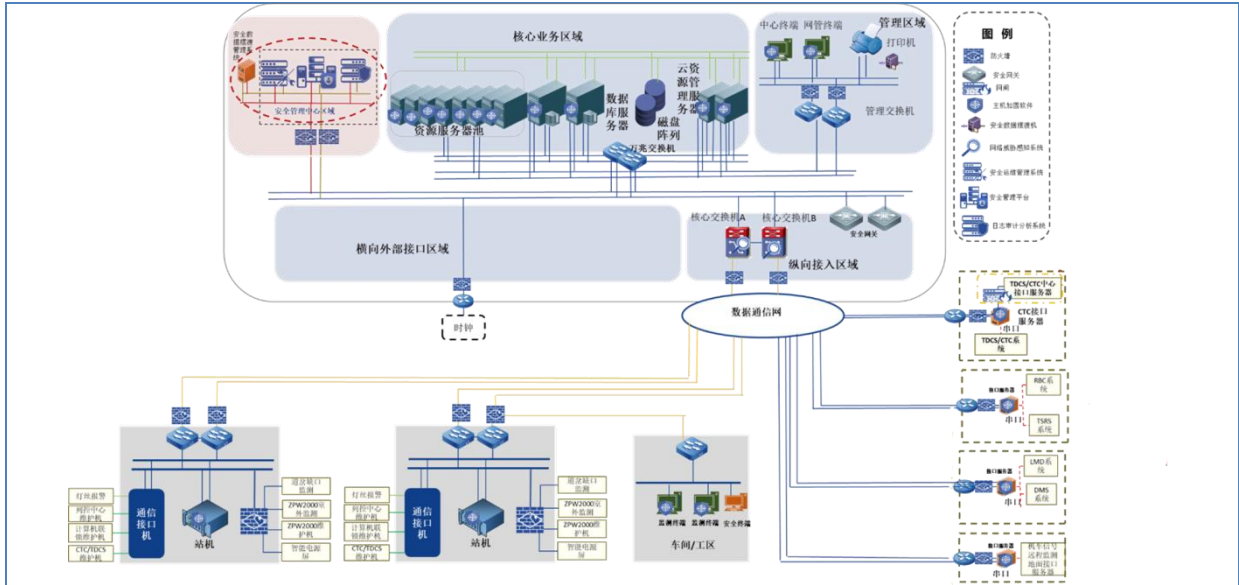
核心业务区域

安全数据摆渡机

安全管理中心区域

资源服务器池

数据库服务器

磁盘阵列

云资源管理服务器

万兆交换机

中心终端

网管终端

管理区域

打印机

管理交换机

图 例

防火墙

安全网关

网闸

主机加固软件

安全数据摆渡机

网络威胁感知系统

安全运维管理系统

安全管理平台

日志审计分析系统

横向外部接口区域

核心交换机A

核心交换机B

安全网关

纵向接入区域

时钟

数据通信网

TDCS/CTC中心接口服务器

CTC接口服务器

串口

TDCS/CTC系统

串口服务器

RBC系统

TSRS系统

串口

串口服务器

LMD系统

DMS系统

串口

串口服务器

机车信号远程监测地面接口服务器

串口

灯丝报警

列控中心维护机

计算机联锁维护机

CTC/TDCS维护机

通信接口机

站机

道岔缺口监测

ZPW2000室外监测

ZPW2000室内监测

智能电源屏

灯丝报警

列控中心维护机

计算机联锁维护机

CTC/TDCS维护机

通信接口机

站机

道岔缺口监测

ZPW2000室外监测

ZPW2000室内监测

智能电源屏

监测终端

监测终端

安全终端

车间/工区